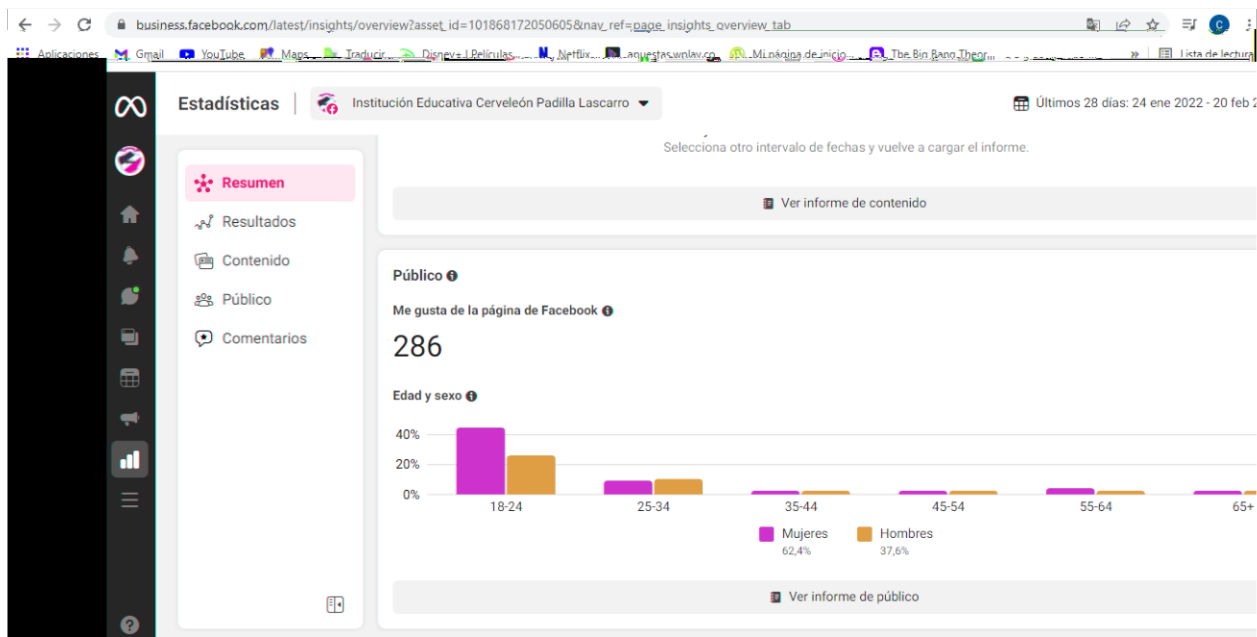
business.facebook.com/latest/insights/overview?asset_id=101868172050605&nav_ref=page_insights_overview_tab

Aplicaciones Gmail YouTube Maps Traducir Disney+ | Películas... Netflix aquestas.wplay.co Mi página de inicio The Big Bang Theor... » Lista de lectura

Estadísticas | Institución Educativa Cerveleón Padilla Lascarro

Últimos 28 días: 24 ene 2022 - 20 feb 2

Resumen
Resultados
Contenido
Público
Comentarios

Selecciona otro intervalo de fechas y vuelve a cargar el informe.

Ver informe de contenido

Público

Me gusta de la página de Facebook

286

Edad y sexo

40%
20%
0%

18-24 25-34 35-44 45-54 55-64 65+

Mujeres 62,4%
Hombres 37,6%

Ver informe de público